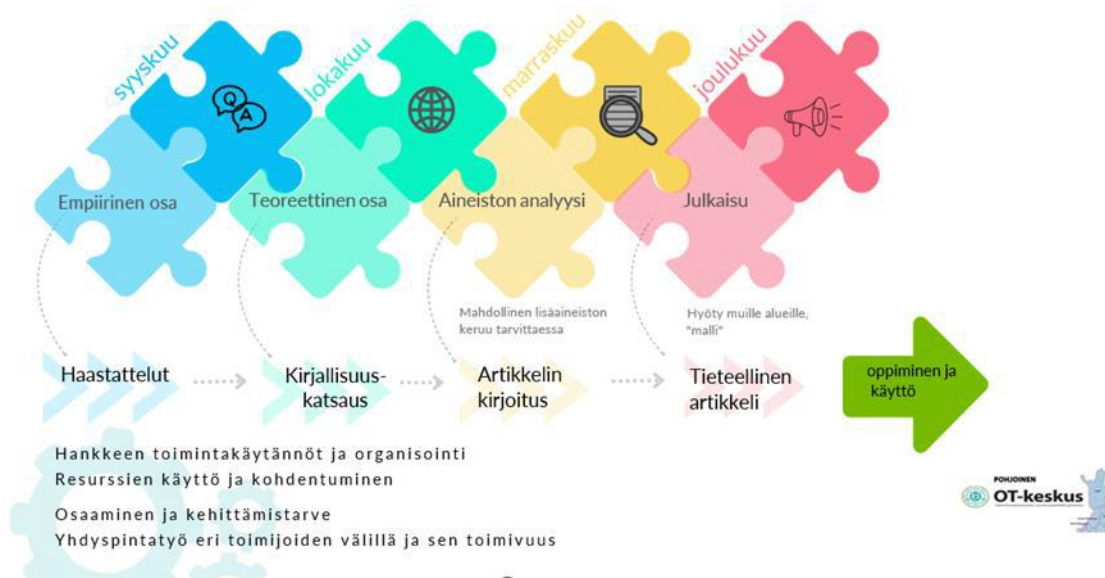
syyskuu
lokakuu
marraskuu
joulukuu

Q
A

Empiirinen osa
Teoreettinen osa
Aineiston analyysi
Julkaisu

Mahdollinen lisäaineiston keruu tarvittaessa

Hyöty muille alueille, "malli"

Haastattelut
Kirjallisuuskatsaus
Artikkelin kirjoitus
Tieteellinen artikkeli
oppiminen ja käyttö

Hankkeen toimintakäytännöt ja organisointi
Resurssien käyttö ja kohdentuminen

Osaaminen ja kehittämistarve
Yhdyspintatyö eri toimijoiden välillä ja sen toimivuus

POHJOINEN
OT-keskus